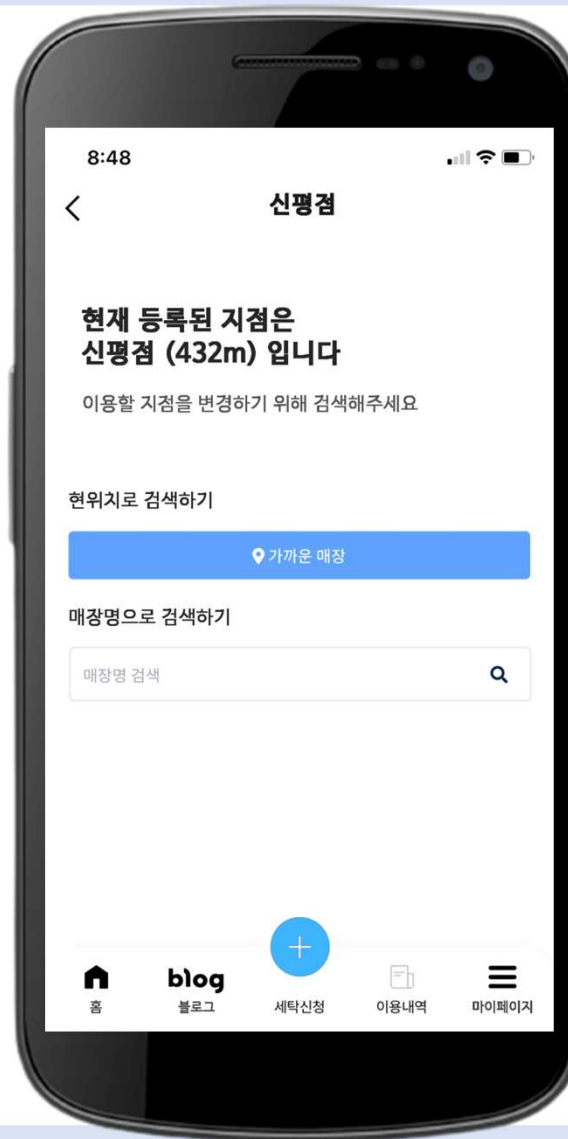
8:48

신평점

현재 등록된 지점은
신평점 (432m) 입니다

이용할 지점을 변경하기 위해 검색해주세요

현위치로 검색하기

가까운 매장

매장명으로 검색하기

매장명 검색

+

홈
blog
블로그
세탁신청
이용내역
마이페이지